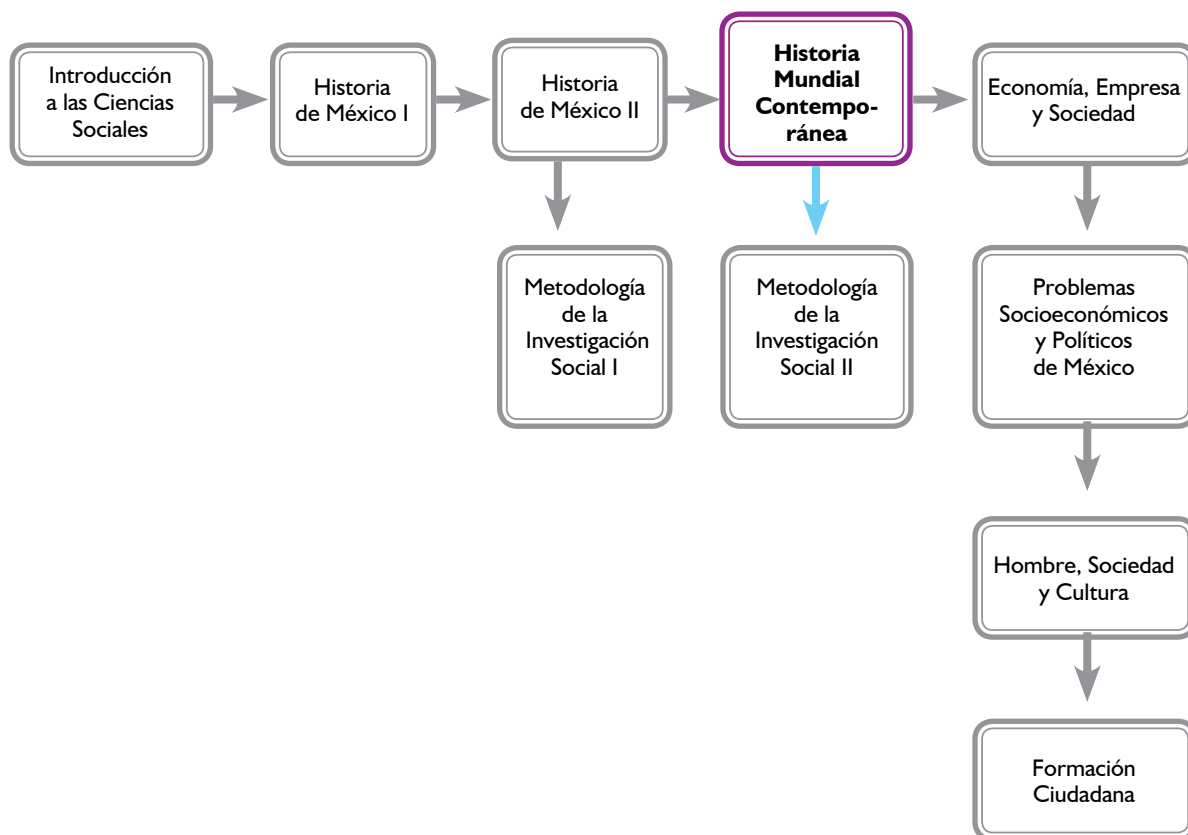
Introducción a las Ciencias Sociales

Historia de México I

Historia de México II

**Historia Mundial Contemporánea**

Economía, Empresa y Sociedad

Metodología de la Investigación Social I

Metodología de la Investigación Social II

Problemas Socioeconómicos y Políticos de México

Hombre, Sociedad y Cultura

Formación Ciudadana